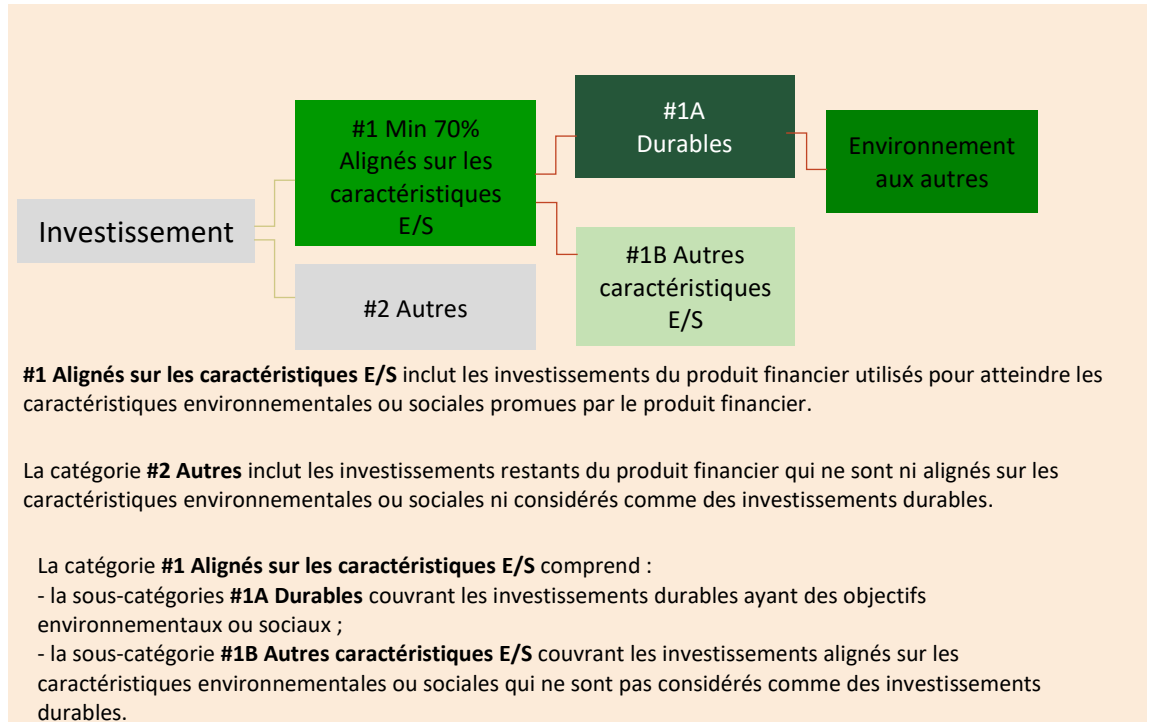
Investissement

#1 Min 70% Alignés sur les caractéristiques E/S

#2 Autres

#1A Durables

#1B Autres caractéristiques E/S

Environnement aux autres

**#1 Alignés sur les caractéristiques E/S** inclut les investissements du produit financier utilisés pour atteindre les caractéristiques environnementales ou sociales promues par le produit financier.

La catégorie **#2 Autres** inclut les investissements restants du produit financier qui ne sont ni alignés sur les caractéristiques environnementales ou sociales ni considérés comme des investissements durables.

La catégorie **#1 Alignés sur les caractéristiques E/S** comprend :
- la sous-catégories **#1A Durables** couvrant les investissements durables ayant des objectifs environnementaux ou sociaux ;
- la sous-catégorie **#1B Autres caractéristiques E/S** couvrant les investissements alignés sur les caractéristiques environnementales ou sociales qui ne sont pas considérés comme des investissements durables.